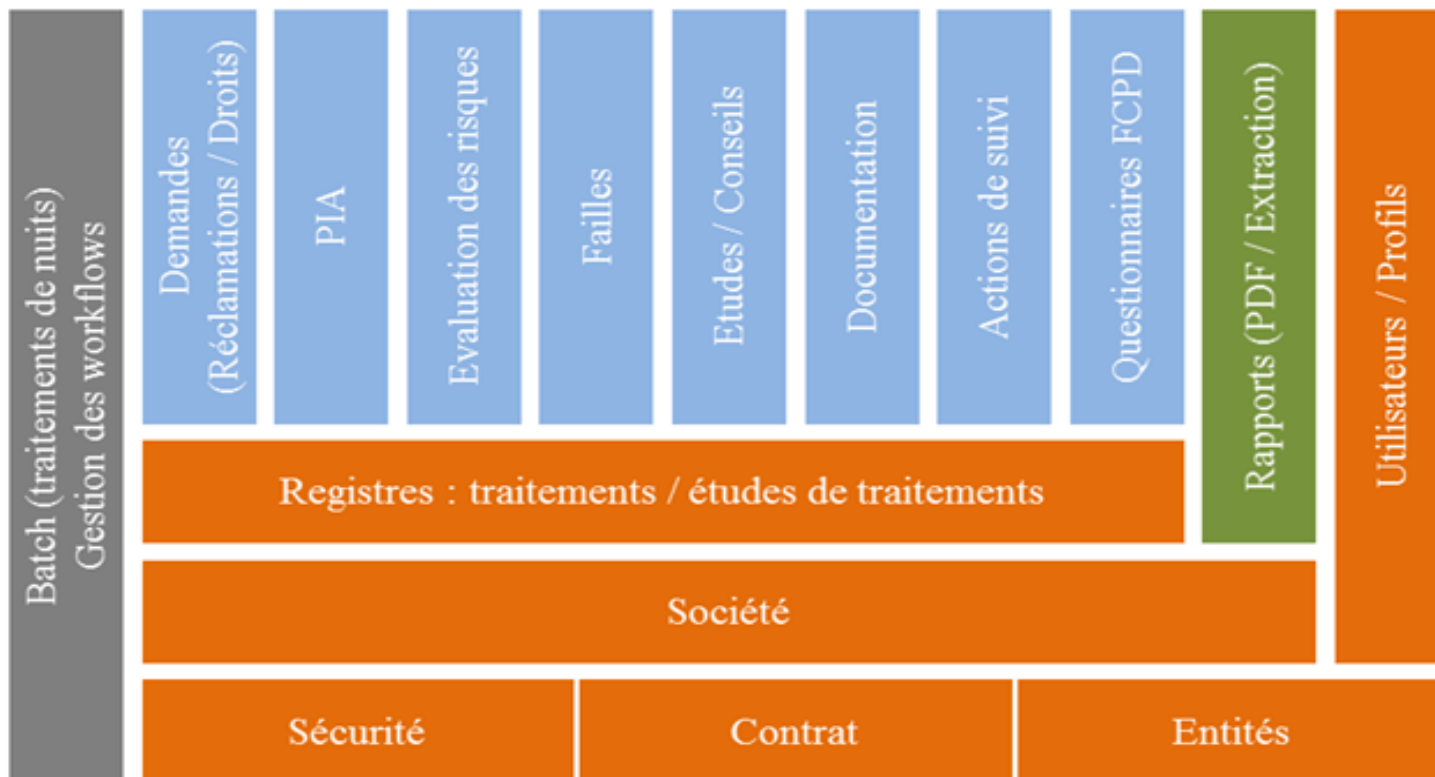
Batch (traitements de nuits)
Gestion des workflows

Demandes (Réclamations / Droits)

PIA

Evaluation des risques

Failles

Etudes / Conseils

Documentation

Actions de suivi

Questionnaires FCPD

Rapports (PDF / Extraction)

Utilisateurs / Profils

Registres : traitements / études de traitements

Société

Sécurité

Contrat

Entités